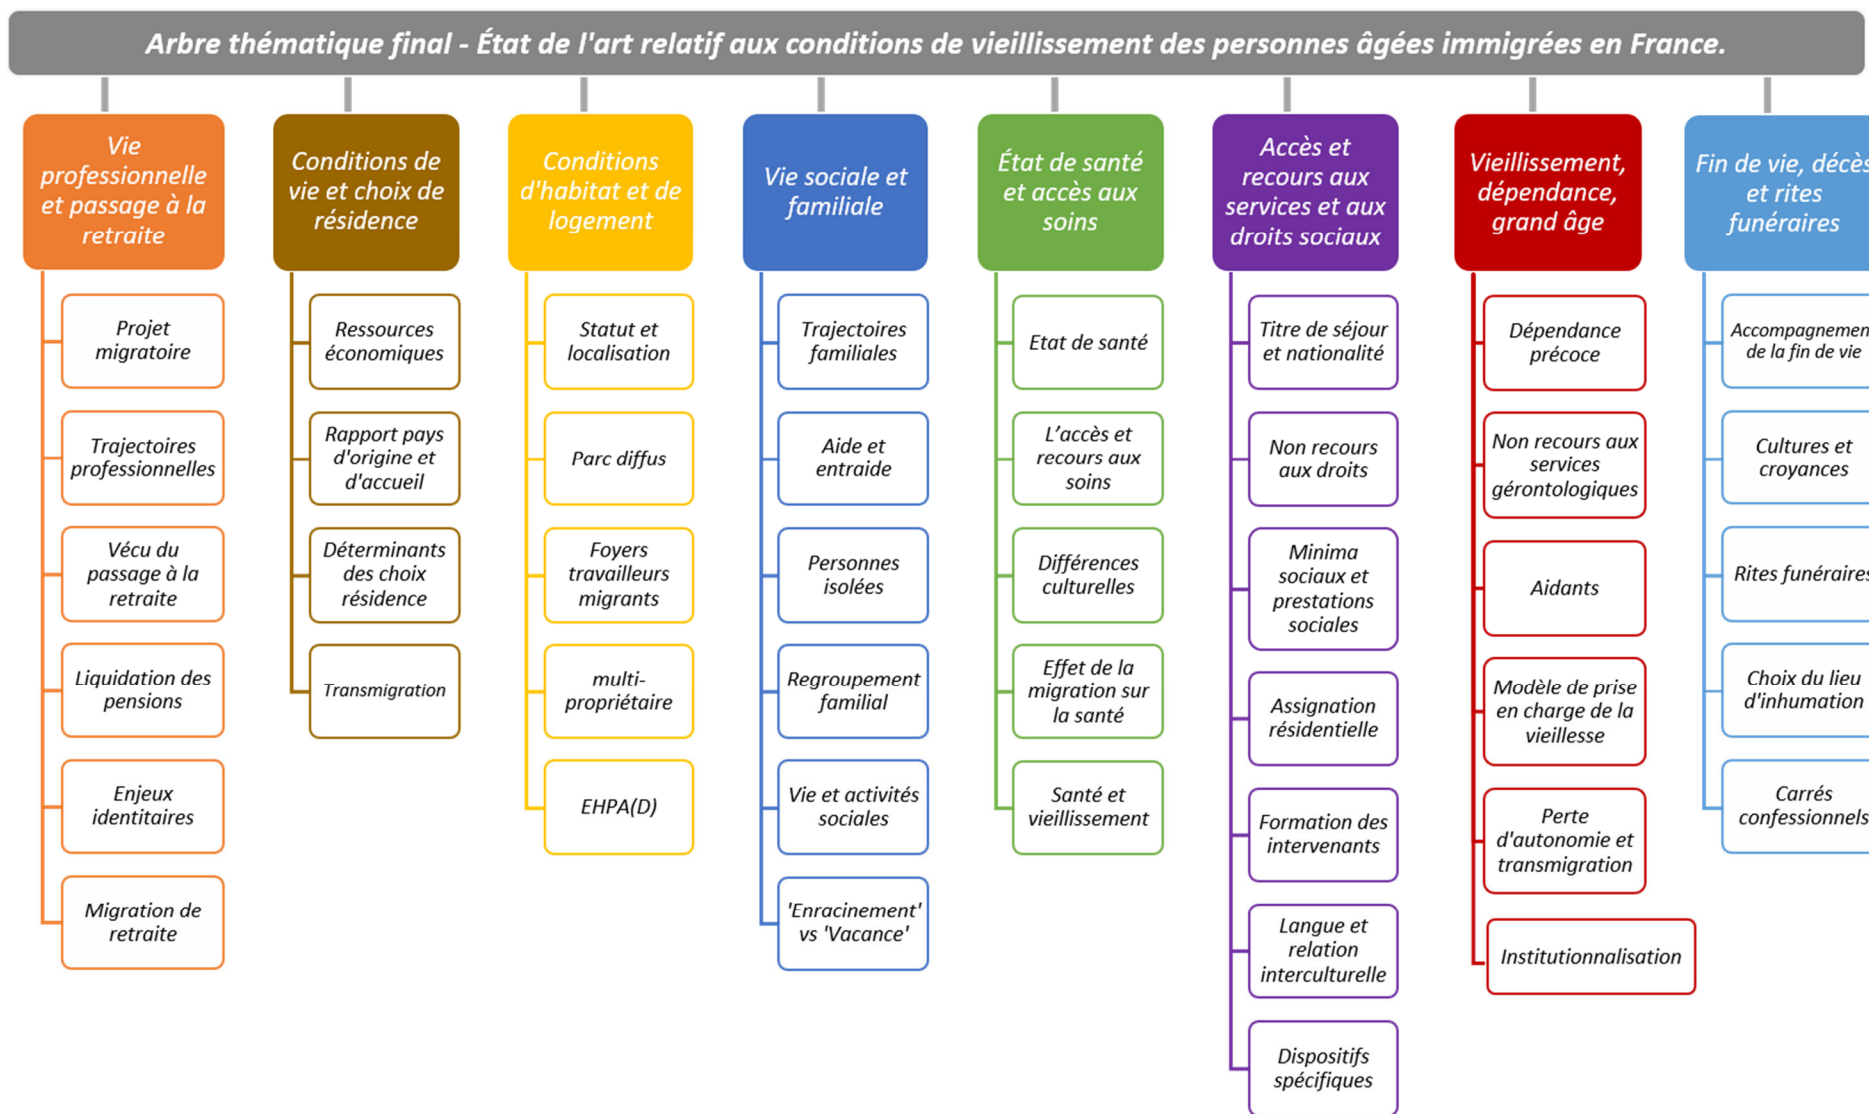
Arbre thématique final - État de l'art relatif aux conditions de vieillissement des personnes âgées immigrées en France.

Vie professionnelle et passage à la retraite

Projet migratoire

Trajectoires professionnelles

Vécu du passage à la retraite

Liquidation des pensions

Enjeux identitaires

Migration de retraite

Conditions de vie et choix de résidence

Ressources économiques

Rapport pays d'origine et d'accueil

Déterminants des choix résidence

Transmigration

Conditions d'habitat et de logement

Statut et localisation

Parc diffus

Foyers travailleurs migrants

multi-propriétaire

EHPA(D)

Vie sociale et familiale

Trajectoires familiales

Aide et entraide

Personnes isolées

Regroupement familial

Vie et activités sociales

'Enracinement' vs 'Vacance'

État de santé et accès aux soins

Etat de santé

L'accès et recours aux soins

Différences culturelles

Effet de la migration sur la santé

Santé et vieillissement

Accès et recours aux services et aux droits sociaux

Titre de séjour et nationalité

Non recours aux droits

Minima sociaux et prestations sociales

Assignation résidentielle

Formation des intervenants

Langue et relation interculturelle

Dispositifs spécifiques

Vieillissement, dépendance, grand âge

Dépendance précoce

Non recours aux services gérontologiques

Aidants

Modèle de prise en charge de la vieillesse

Perte d'autonomie et transmigration

Institutionnalisation

Fin de vie, décès et rites funéraires

Accompagnemen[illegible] de la fin de vie

Cultures et croyances

Rites funéraires

Choix du lieu d'inhumation

Carrés confessionnels